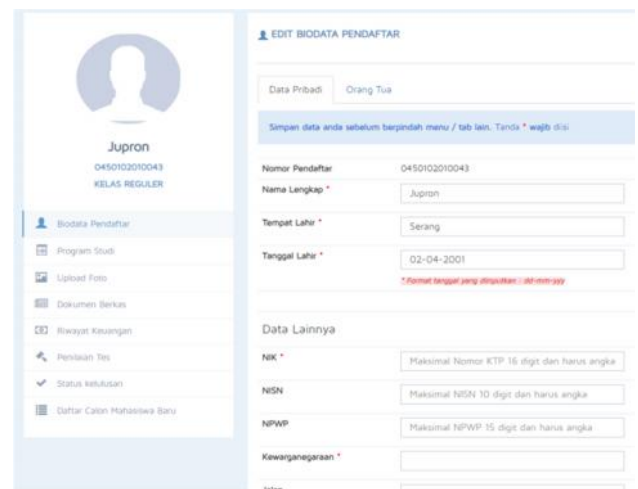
Jupron
0450102010043
KELAS REGULER

Biodata Pendaftar
Program Studi
Upload Foto
Dokumen Berkas
Riwayat Keuangan
Penilaian Tes
Status kelulusan
Daftar Calon Mahasiswa Baru

EDIT BIODATA PENDAFTAR

Data Pribadi
Orang Tua

Simpan data anda sebelum berpindah menu / tab lain. Tanda * wajib diisi

Nomor Pendaftar
0450102010043
Nama Lengkap *
Jupron
Tempat Lahir *
Serang
Tanggal Lahir *
02-04-2001
* Format tanggal yang diinputkan : dd-mm-yyy

Data Lainnya

NIK *
Maksimal Nomor KTP 16 digit dan harus angka
NISN
Maksimal NISN 10 digit dan harus angka
NPWP
Maksimal NPWP 15 digit dan harus angka
Kewarganegaraan *
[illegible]